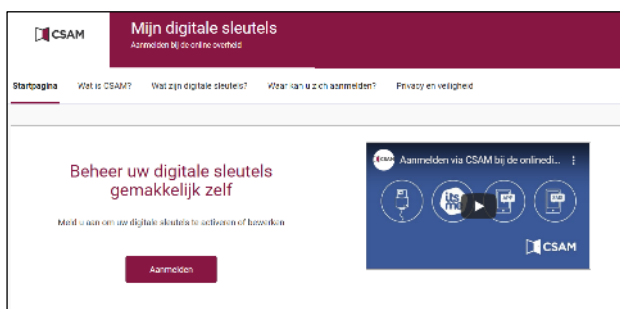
CSAM

Mijn digitale sleutels
Aanmelden bij de online overheid

Startpagina Wat is CSAM? Wat zijn digitale sleutels? Waar kan u zich aanmelden? Privacy en veiligheid

Beheer uw digitale sleutels gemakkelijk zelf

Meld u aan om uw digitale sleutels te activeren of bewerken

Aanmelden

Aanmelden via CSAM bij de onlinedi...

itsme

CSAM